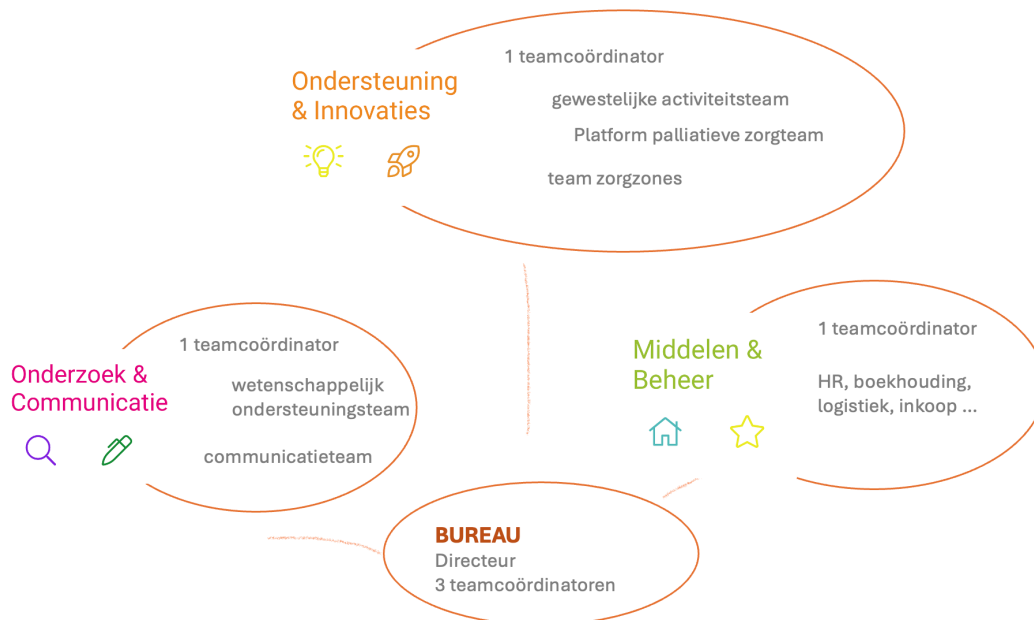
Ondersteuning & Innovaties

1 teamcoördinator

gewestelijke activiteitsteam

Platform palliatieve zorgteam

team zorgzones

Onderzoek & Communicatie

1 teamcoördinator

wetenschappelijk ondersteuningsteam

communicatieteam

Middelen & Beheer

1 teamcoördinator

HR, boekhouding, logistiek, inkoop ...

BUREAU
Directeur
3 teamcoördinatoren